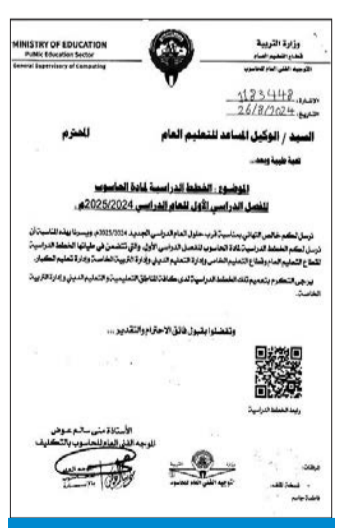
MINISTRY OF EDUCATION
Public Education Sector
General Supervisory of Computing

وزارة التربية
قطاع التعليم العام
التوجيه الفني العام للحاسوب

الإشارة: 123448
التاريخ: 26/8/2024

السيد / الوكيل المساعد للتعليم العام المحترم

تحية طيبة وبعد،،

الموضوع : الخطط الدراسية لمادة الحاسوب للفصل الدراسي الأول للعام الدراسي 2025/2024م

نرسل لكم خالص التهاني بمناسبة قرب حلول العام الدراسي الجديد 2025/2024م ويسرنا بهذه المناسبة أن نرسل لكم الخطط الدراسية لمادة الحاسوب للفصل الدراسي الأول، والتي تتضمن في طياتها الخطط الدراسية لقطاع التعليم العام وقطاع التعليم الخاص والتعليم الديني وإدارة التربية الخاصة وإدارة تعليم الكبار.

يرجى التكرم بتعميم تلك الخطط الدراسية لدى كافة المناطق التعليمية والتعليم الديني وإدارة التربية الخاصة.

وتفضلوا بقبول فائق الاحترام والتقدير ...

رابط الخطط الدراسية

الأستاذة منى سالم عوض
الموجه الفني العام للحاسوب بالتكليف

التوجيه الفني العام للحاسوب

مرفقات:
- نسخة للملف.
- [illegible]